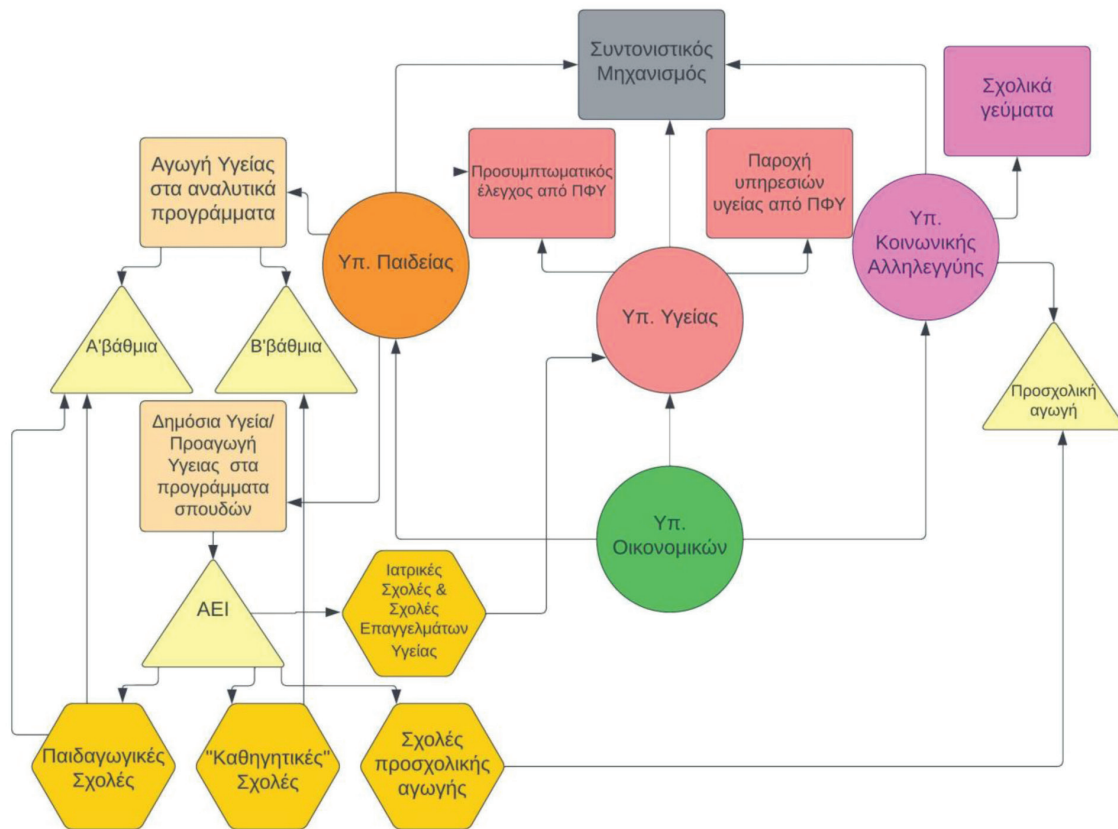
Συντονιστικός Μηχανισμός

Σχολικά γεύματα

Αγωγή Υγείας στα αναλυτικά προγράμματα

Προσυμπτωματικός έλεγχος από ΠΦΥ

Παροχή υπηρεσιών υγείας από ΠΦΥ

Υπ. Παιδείας

Υπ. Κοινωνικής Αλληλεγγύης

Υπ. Υγείας

Α'βάθμια

Β'βάθμια

Προσχολική αγωγή

Δημόσια Υγεία/ Προαγωγή Υγειας στα προγράμματα σπουδών

Υπ. Οικονομικών

ΑΕΙ

Ιατρικές Σχολές & Σχολές Επαγγελμάτων Υγείας

Παιδαγωγικές Σχολές

"Καθηγητικές" Σχολές

Σχολές προσχολικής αγωγής